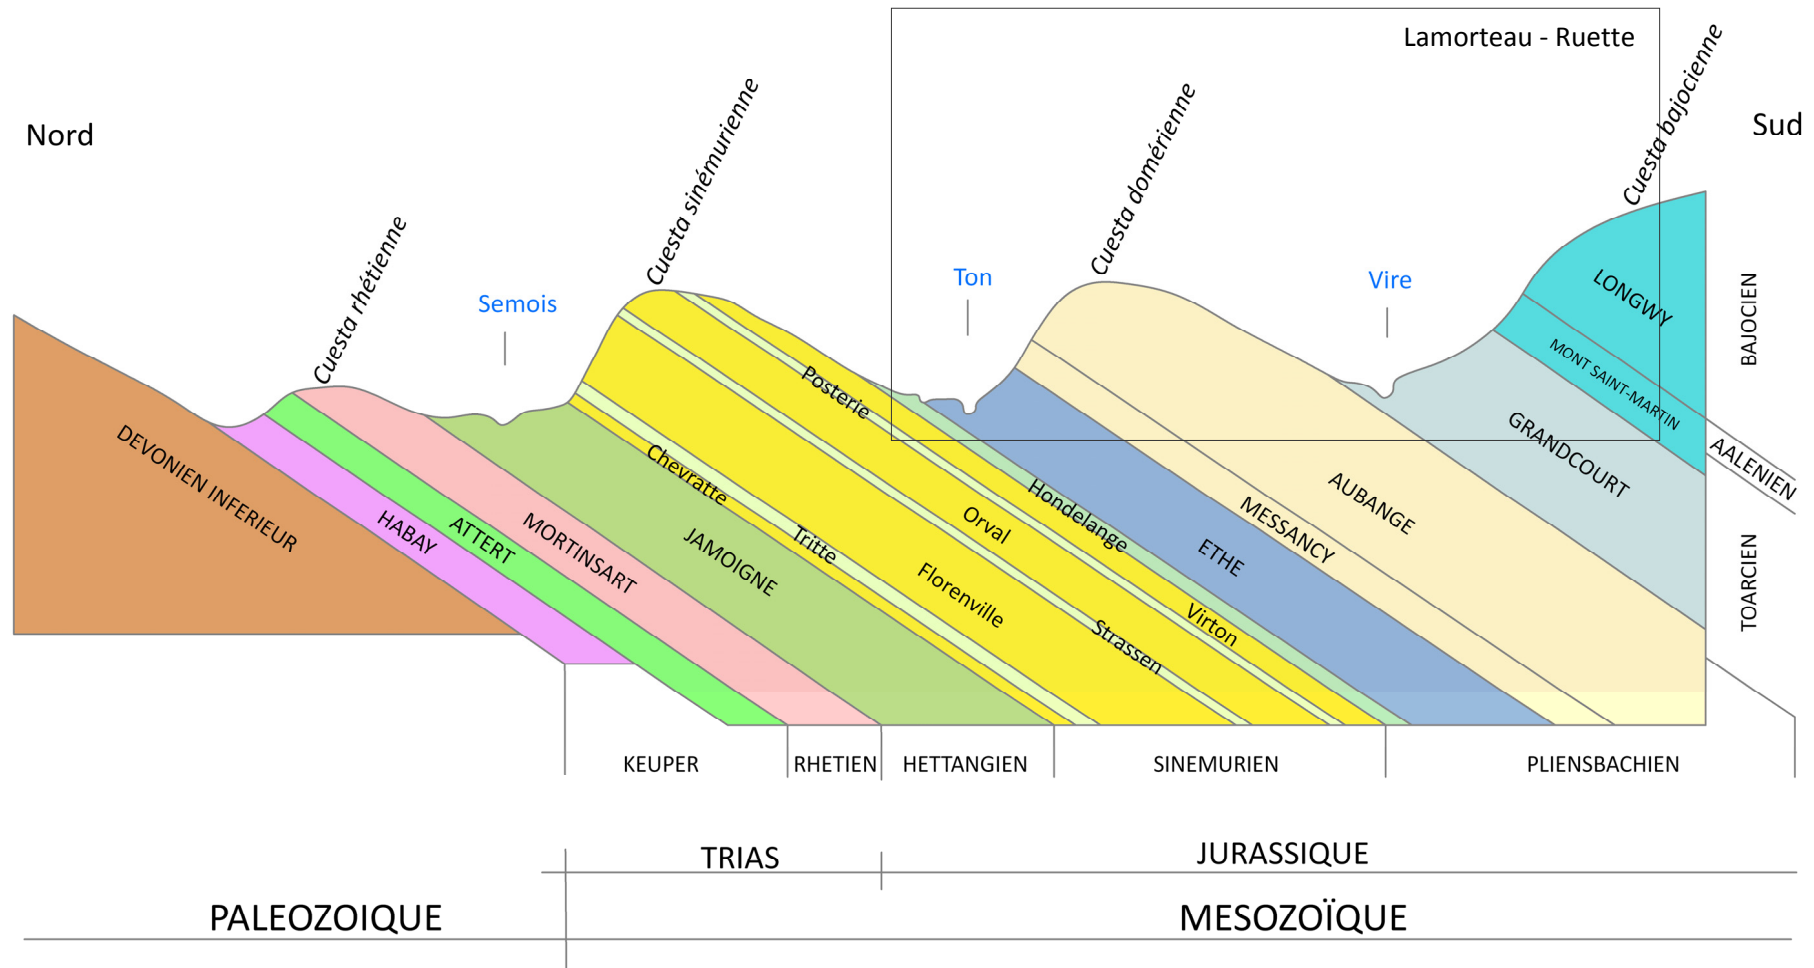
Lamorteau - Ruette

Nord

Sud

Cuesta rhétienne

Semois

Cuesta sinémurienne

Ton

Cuesta domérienne

Vire

Cuesta bajocienne

DEVONIEN INFERIEUR

HABAY

ATTERT

MORTINSART

JAMOIGNE

Chevratte

Tritte

Posterie

Florenville

Orval

Strassen

Hondelange

Virton

ETHE

MESSANCY

AUBANGE

GRANDCOURT

MONT SAINT-MARTIN

LONGWY

BAJOCIEN

AALENIEN

TOARCIEN

KEUPER

RHETIEN

HETTANGIEN

SINEMURIEN

PLIENSBACHIEN

TRIAS

JURASSIQUE

PALEOZOIQUE

MESOZOÏQUE